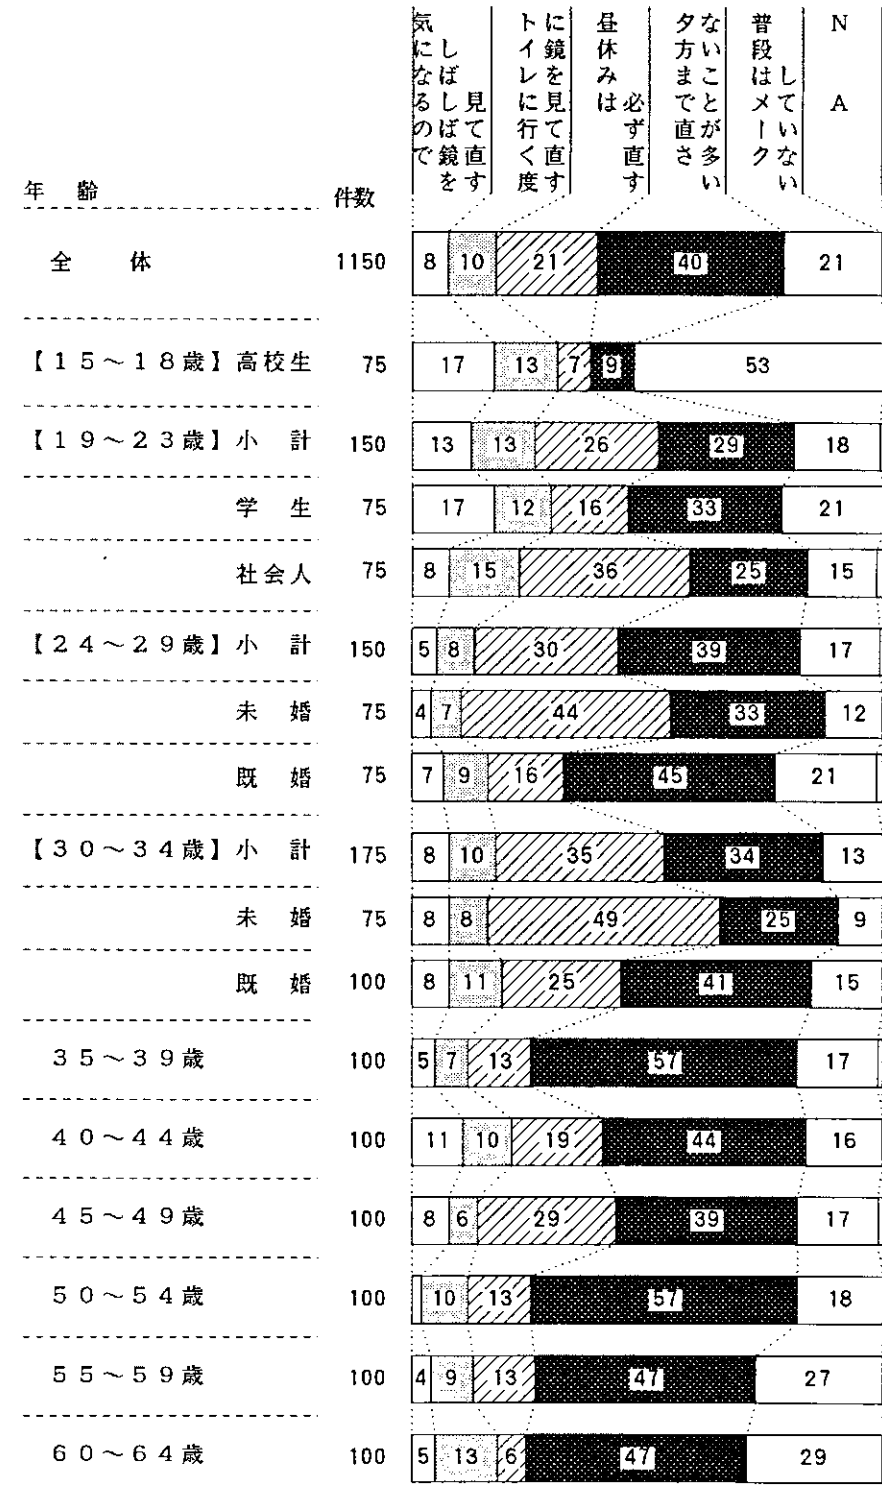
| 年　齢 | 件数 | 気になるのでしばしば鏡を見て直す | トイレに行く度に鏡を見て直す | 昼休みは必ず直す | 夕方まで直さないことが多い | 普段はメークしていない | NA |
|---|---|---|---|---|---|---|---|
| 全　体 | 1150 | 8 | 10 | 21 | 40 | 21 | |
| 【15～18歳】高校生 | 75 | 17 | 13 | 7 | 9 | 53 | |
| 【19～23歳】小　計 | 150 | 13 | 13 | 26 | 29 | 18 | |
| 学　生 | 75 | 17 | 12 | 16 | 33 | 21 | |
| 社会人 | 75 | 8 | 15 | 36 | 25 | 15 | |
| 【24～29歳】小　計 | 150 | 5 | 8 | 30 | 39 | 17 | |
| 未　婚 | 75 | 4 | 7 | 44 | 33 | 12 | |
| 既　婚 | 75 | 7 | 9 | 16 | 45 | 21 | |
| 【30～34歳】小　計 | 175 | 8 | 10 | 35 | 34 | 13 | |
| 未　婚 | 75 | 8 | 8 | 49 | 25 | 9 | |
| 既　婚 | 100 | 8 | 11 | 25 | 41 | 15 | |
| 35～39歳 | 100 | 5 | 7 | 13 | 57 | 17 | |
| 40～44歳 | 100 | 11 | 10 | 19 | 44 | 16 | |
| 45～49歳 | 100 | 8 | 6 | 29 | 39 | 17 | |
| 50～54歳 | 100 | | 10 | 13 | 57 | 18 | |
| 55～59歳 | 100 | 4 | 9 | 13 | 47 | 27 | |
| 60～64歳 | 100 | 5 | 13 | 6 | 47 | 29 | |